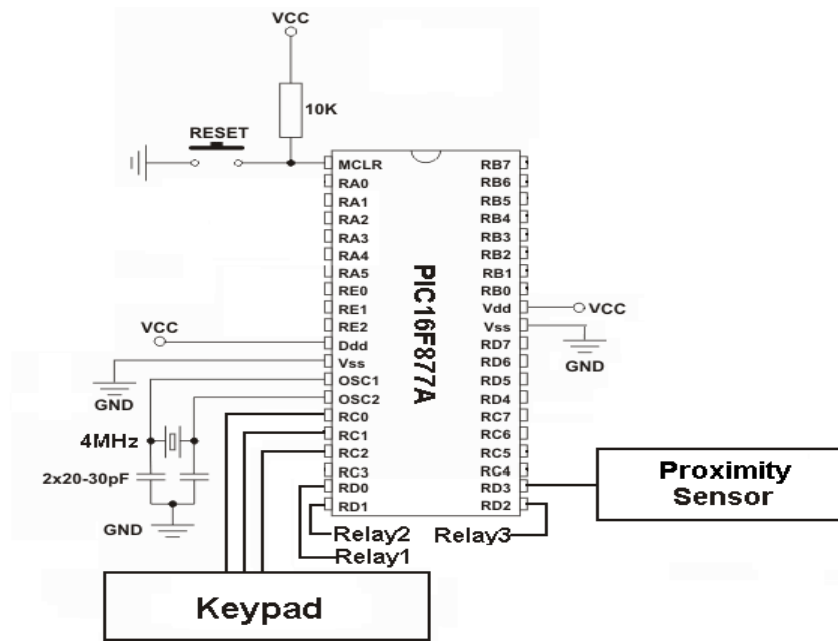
VCC

10K

RESET

MCLR
RA0
RA1
RA2
RA3
RA4
RA5
RE0
RE1
RE2
Ddd
Vss
OSC1
OSC2
RC0
RC1
RC2
RC3
RD0
RD1

PIC16F877A

RB7
RB6
RB5
RB4
RB3
RB2
RB1
RB0
Vdd
Vss
RD7
RD6
RD5
RD4
RC7
RC6
RC5
RC4
RD3
RD2

VCC

GND

VCC

GND

4MHz

2x20-30pF

GND

Proximity Sensor

Relay2
Relay1
Relay3

Keypad